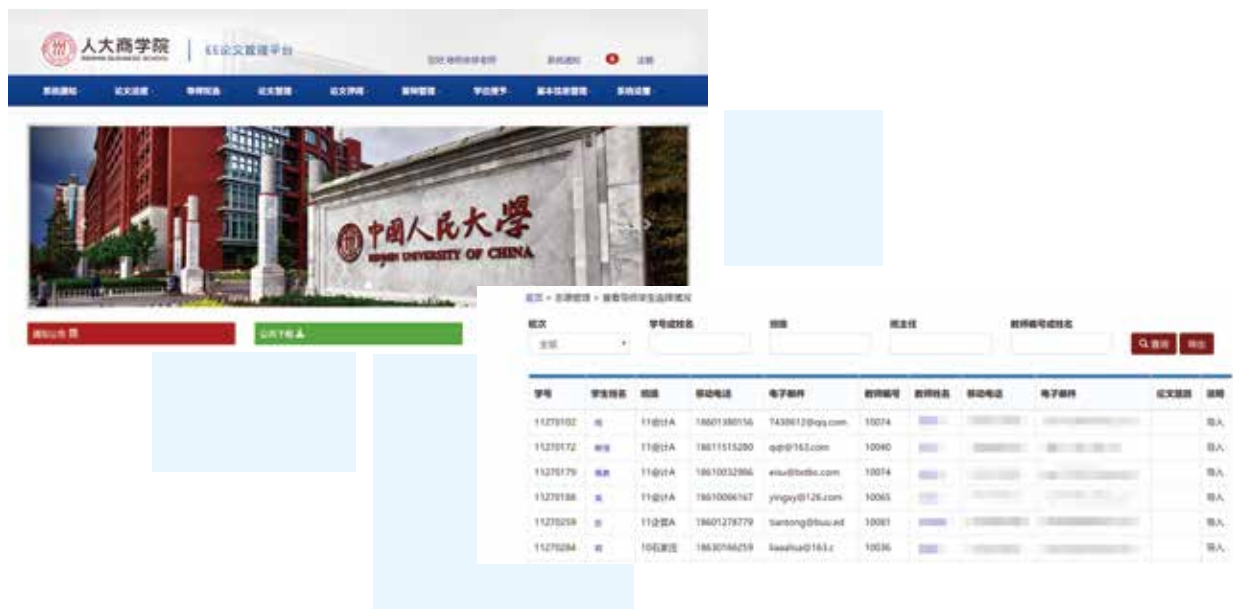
人大商学院 RENMIN BUSINESS SCHOOL | EE论文管理平台

系统通知 论文进度 导师双选 论文管理 论文评阅 答辩管理 学位授予 基本信息管理 系统设置

中国人民大學 RENMIN UNIVERSITY OF CHINA

通知公告

公共下载

首页 > 查看导师学生选择情况

批次 全部

学号或姓名

班级

班主任

教师编号或姓名

查询 导出

| 学号 | 学生姓名 | 班级 | 移动电话 | 电子邮件 | 教师编号 | 教师姓名 | 移动电话 | 电子邮件 | 论文题目 | 说明 |
|---|---|---|---|---|---|---|---|---|---|---|
| 11270102 | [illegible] | 11会计A | 18601380156 | 7430612@qq.com | 10074 | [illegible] | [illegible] | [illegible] | | 导入 |
| 11270172 | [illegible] | 11会计A | 18611515280 | qqt@163.com | 10040 | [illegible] | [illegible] | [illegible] | | 导入 |
| 11270179 | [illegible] | 11会计A | 18610032986 | eisu@bstbs.com | 10074 | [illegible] | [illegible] | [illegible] | | 导入 |
| 11270186 | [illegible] | 11会计A | 18610006167 | yingsy@126.com | 10065 | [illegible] | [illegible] | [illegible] | | 导入 |
| 11270259 | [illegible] | 11企管A | 18601278779 | tiantong@buu.ed | 10081 | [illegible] | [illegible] | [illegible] | | 导入 |
| 11270284 | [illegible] | 10石家庄 | 18630166259 | liaaihua@163.c | 10036 | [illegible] | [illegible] | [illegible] | | 导入 |